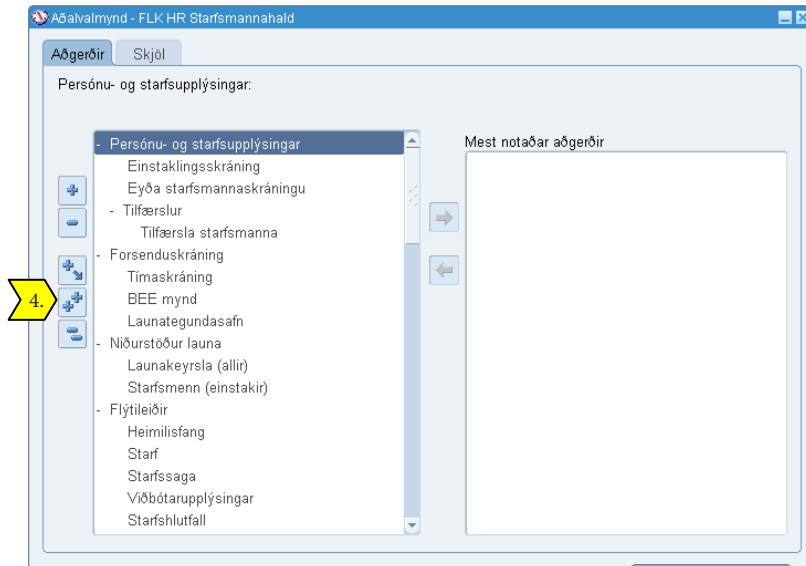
Aðalvalmynd - FLK HR Starfsmannahald

Aðgerðir Skjöl

Persónu- og starfsupplýsingar:

- Persónu- og starfsupplýsingar
Einstaklingsskráning
Eyða starfsmannaskráningu
- Tilfærslur
Tilfærsla starfsmanna
- Forsenduskráning
Tímaskráning
BEE mynd
Launategundasafn
- Niðurstöður launa
Launakeyrsla (allir)
Starfsmenn (einstakir)
- Flýtileiðir
Heimilisfang
Starf
Starfssaga
Viðbótarupplýsingar
Starfshlutfall

Mest notaðar aðgerðir

4.